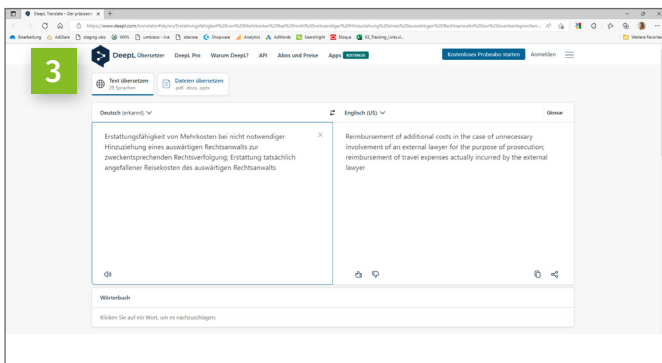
DeepL Translate - Der präziseste ×  +

https://www.deepl.com/translator#de/en/Erstattungsfähigkeit%20von%20Mehrkosten%20bei%20nicht%20notwendiger%20Hinzuziehung%20eines%20auswärtigen%20Rechtsanwalts%20zur%20zweckentsprechenden

Smartketing  AdClaro  staging wiki  WRN  umbraco - live  sitecore  Shopware  Analytics  AdWords  SearchLight  Eloqua  KS_Tracking_Links.xl...  Weitere Favoriten

3

DeepL Übersetzer  DeepL Pro  Warum DeepL?  API  Abos und Preise  Apps KOSTENLOS  Kostenloses Probeabo starten  Anmelden

Text übersetzen
29 Sprachen

Dateien übersetzen
.pdf, .docx, .pptx

Deutsch (erkannt)

Englisch (US)

Glossar

Erstattungsfähigkeit von Mehrkosten bei nicht notwendiger Hinzuziehung eines auswärtigen Rechtsanwalts zur zweckentsprechenden Rechtsverfolgung; Erstattung tatsächlich angefallener Reisekosten des auswärtigen Rechtsanwalts

Reimbursement of additional costs in the case of unnecessary involvement of an external lawyer for the purpose of prosecution; reimbursement of travel expenses actually incurred by the external lawyer

Wörterbuch

Klicken Sie auf ein Wort, um es nachzuschlagen.